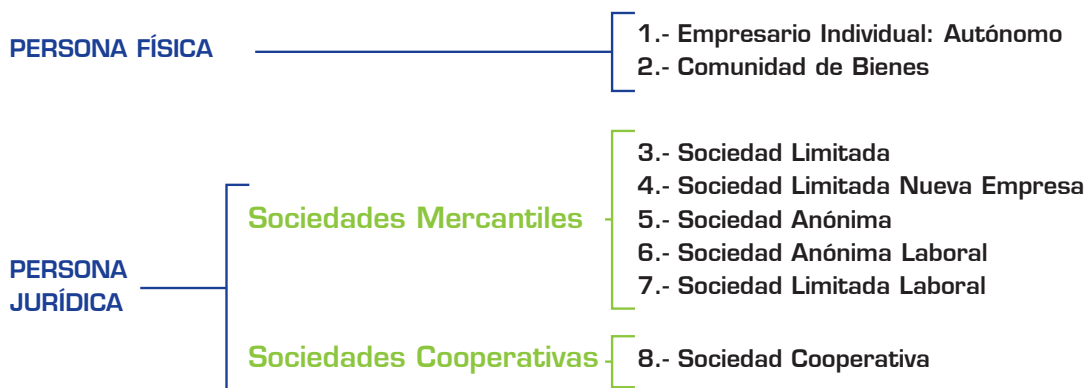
PERSONA FÍSICA

1.- Empresario Individual: Autónomo
2.- Comunidad de Bienes

PERSONA JURÍDICA

Sociedades Mercantiles

3.- Sociedad Limitada
4.- Sociedad Limitada Nueva Empresa
5.- Sociedad Anónima
6.- Sociedad Anónima Laboral
7.- Sociedad Limitada Laboral

Sociedades Cooperativas

8.- Sociedad Cooperativa